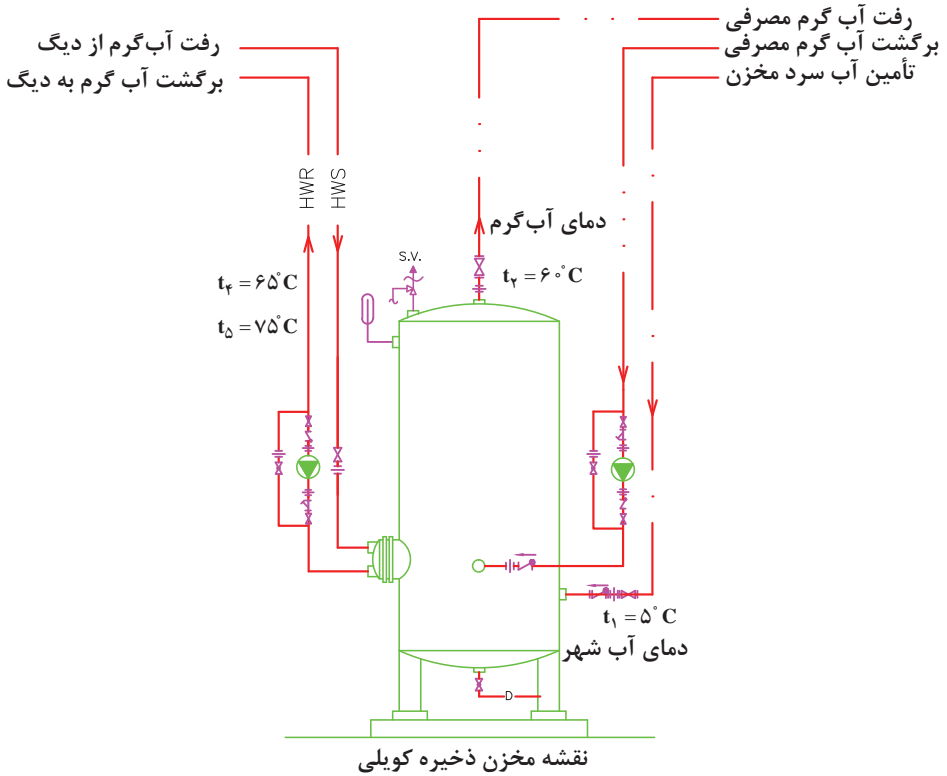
رفت آب‌گرم از دیگ
برگشت آب گرم به دیگ

رفت آب گرم مصرفی
برگشت آب گرم مصرفی
تأمین آب سرد مخزن

HWR
HWS

S.V.

دمای آب‌گرم

$t_۴ = ۶۵^{\circ}C$
$t_۵ = ۷۵^{\circ}C$
$t_۲ = ۶۰^{\circ}C$

$t_۱ = ۵^{\circ}C$
دمای آب شهر

D

نقشه مخزن ذخیره کویلی